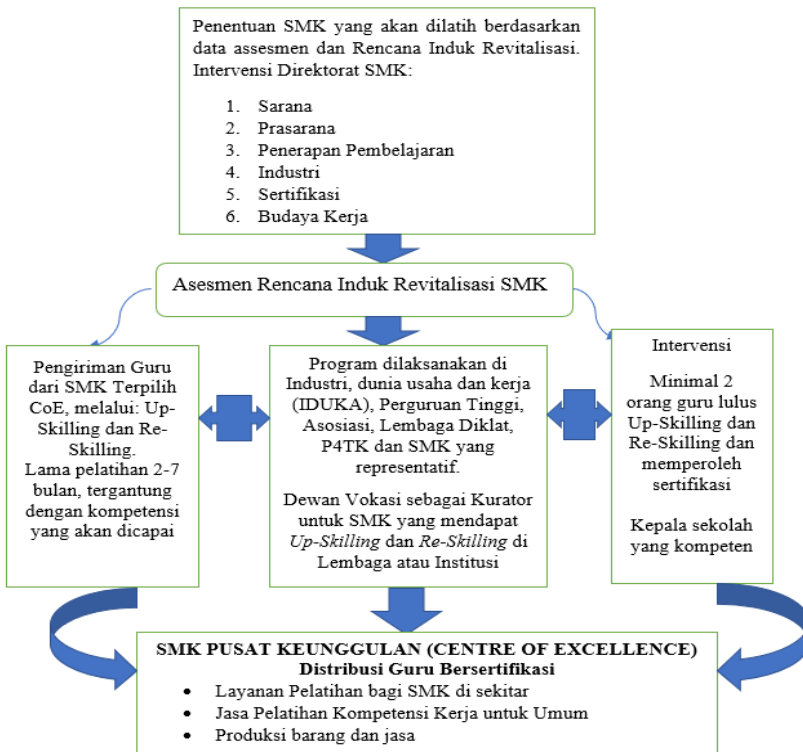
Penentuan SMK yang akan dilatih berdasarkan data assesmen dan Rencana Induk Revitalisasi. Intervensi Direktorat SMK:

1. Sarana
2. Prasarana
3. Penerapan Pembelajaran
4. Industri
5. Sertifikasi
6. Budaya Kerja

Asesmen Rencana Induk Revitalisasi SMK

Pengiriman Guru dari SMK Terpilih CoE, melalui: Up-Skilling dan Re-Skilling.
Lama pelatihan 2-7 bulan, tergantung dengan kompetensi yang akan dicapai

Program dilaksanakan di Industri, dunia usaha dan kerja (IDUKA), Perguruan Tinggi, Asosiasi, Lembaga Diklat, P4TK dan SMK yang representatif.

Dewan Vokasi sebagai Kurator untuk SMK yang mendapat *Up-Skilling* dan *Re-Skilling* di Lembaga atau Institusi

Intervensi

Minimal 2 orang guru lulus Up-Skilling dan Re-Skilling dan memperoleh sertifikasi

Kepala sekolah yang kompeten

SMK PUSAT KEUNGGULAN (CENTRE OF EXCELLENCE)
Distribusi Guru Bersertifikasi
• Layanan Pelatihan bagi SMK di sekitar
• Jasa Pelatihan Kompetensi Kerja untuk Umum
• Produksi barang dan jasa